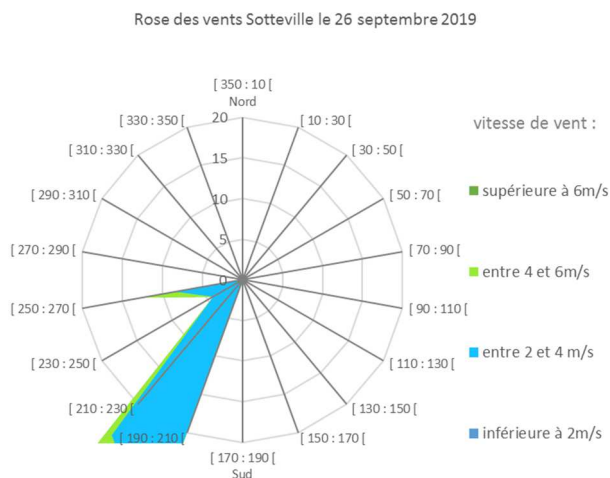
Rose des vents Sotteville le 26 septembre 2019

[ 350 : 10 [
Nord
[ 10 : 30 [
[ 30 : 50 [
[ 50 : 70 [
[ 70 : 90 [
[ 90 : 110 [
[ 110 : 130 [
[ 130 : 150 [
[ 150 : 170 [
[ 170 : 190 [
Sud
[ 190 : 210 [
[ 210 : 230 [
[ 230 : 250 [
[ 250 : 270 [
[ 270 : 290 [
[ 290 : 310 [
[ 310 : 330 [
[ 330 : 350 [

20
15
10
5
0

vitesse de vent :
supérieure à 6m/s
entre 4 et 6m/s
entre 2 et 4 m/s
inférieure à 2m/s